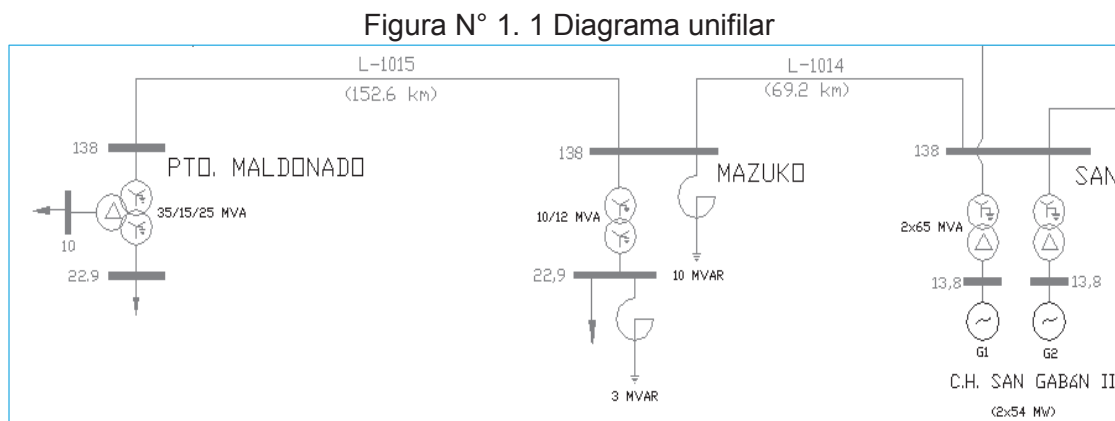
Figura N° 1. 1 Diagrama unifilar

L-1015
(152.6 km)

L-1014
(69.2 km)

138
PTO. MALDONADO
35/15/25 MVA
10
22.9

138
MAZUKO
10/12 MVA
22,9
10 MVAR
3 MVAR

138
SAN
2x65 MVA
13,8
13,8
G1
G2
C.H. SAN GABÁN II
(2x54 MW)